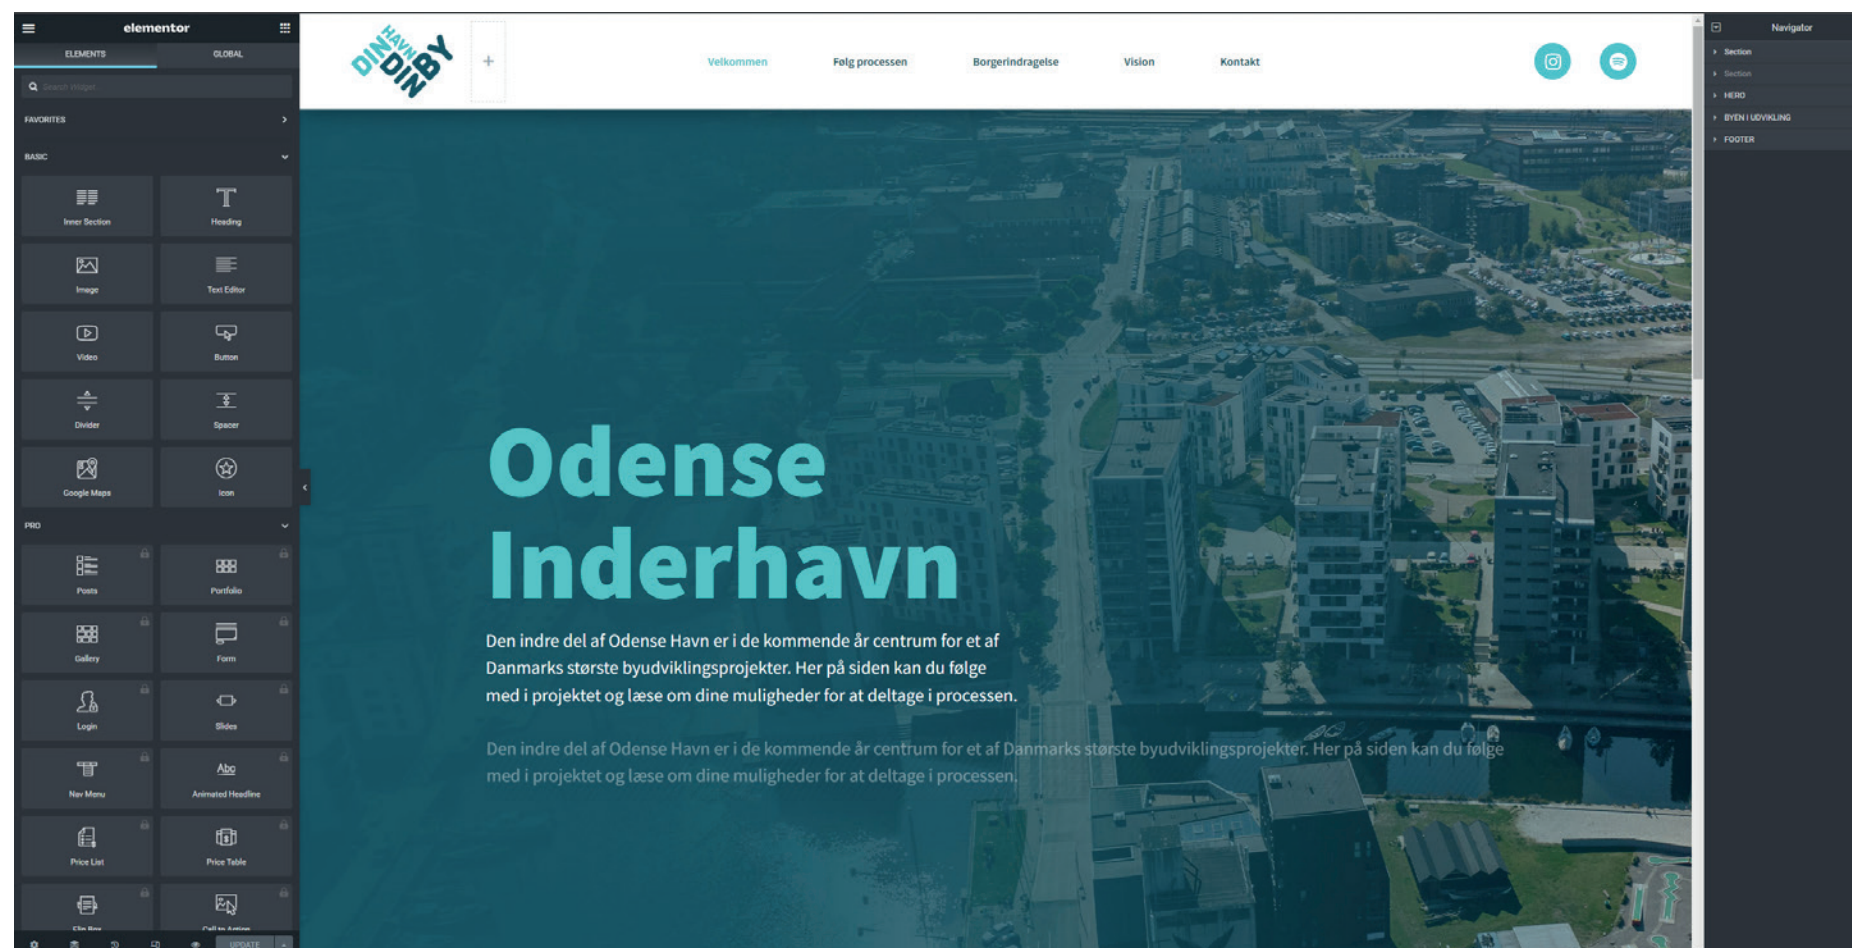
elementor

ELEMENTS
GLOBAL

Search Widget

FAVORITES

BASIC

Inner Section
Heading
Image
Text Editor
Video
Button
Divider
Spacer
Google Maps
Icon

PRO

Posts
Portfolio
Gallery
Form
Login
Slides
Nav Menu
Animated Headline
Price List
Price Table
Flip Box
Call to Action

UPDATE

DIN HAVN DIN BY

+

Velkommen
Følg processen
Borgerindragelse
Vision
Kontakt

Odense Inderhavn

Den indre del af Odense Havn er i de kommende år centrum for et af Danmarks største byudviklingsprojekter. Her på siden kan du følge med i projektet og læse om dine muligheder for at deltage i processen.

Den indre del af Odense Havn er i de kommende år centrum for et af Danmarks største byudviklingsprojekter. Her på siden kan du følge med i projektet og læse om dine muligheder for at deltage i processen.

Navigator
Section
Section
HERO
BYEN I UDVIKLING
FOOTER